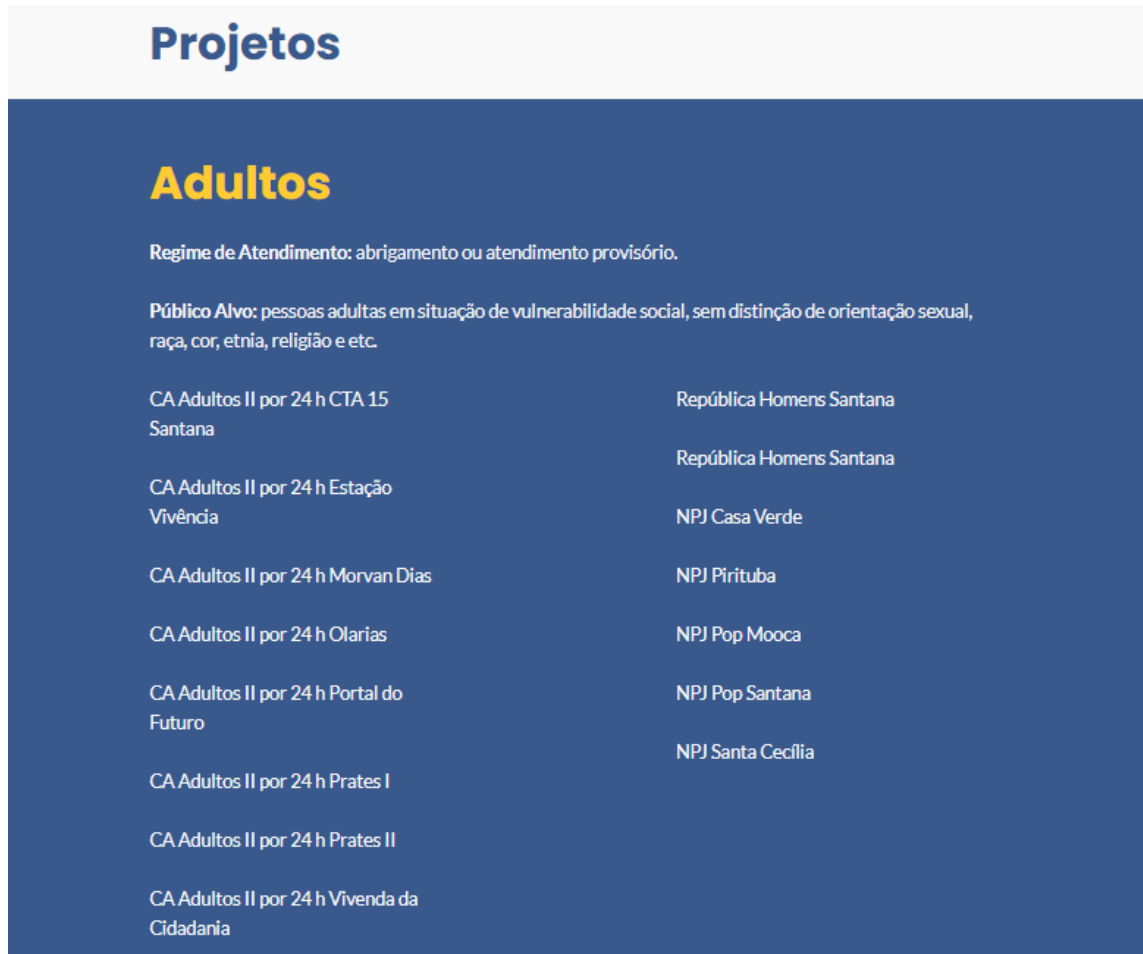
Projetos

Adultos

Regime de Atendimento: abrigamento ou atendimento provisório.

Público Alvo: pessoas adultas em situação de vulnerabilidade social, sem distinção de orientação sexual, raça, cor, etnia, religião e etc.

CA Adultos II por 24 h CTA 15 Santana

CA Adultos II por 24 h Estação Vivência

CA Adultos II por 24 h Morvan Dias

CA Adultos II por 24 h Olarias

CA Adultos II por 24 h Portal do Futuro

CA Adultos II por 24 h Prates I

CA Adultos II por 24 h Prates II

CA Adultos II por 24 h Vivenda da Cidadania

República Homens Santana

República Homens Santana

NPJ Casa Verde

NPJ Pirituba

NPJ Pop Mooca

NPJ Pop Santana

NPJ Santa Cecília